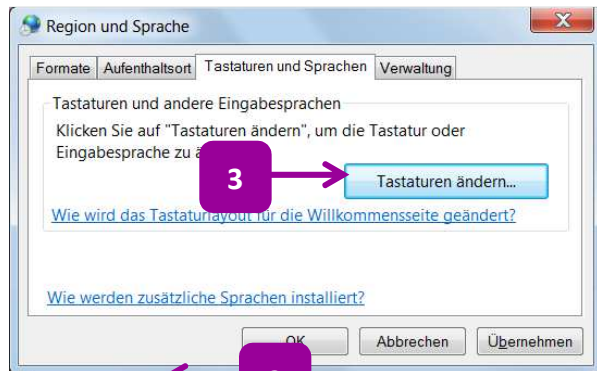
Region und Sprache

Formate | Aufenthaltsort | Tastaturen und Sprachen | Verwaltung

Tastaturen und andere Eingabesprachen

Klicken Sie auf "Tastaturen ändern", um die Tastatur oder Eingabesprache zu ä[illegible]

3

Tastaturen ändern...

Wie wird das Tastatur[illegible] für die Willkommensseite geändert?

Wie werden zusätzliche Sprachen installiert?

OK | Abbrechen | Übernehmen